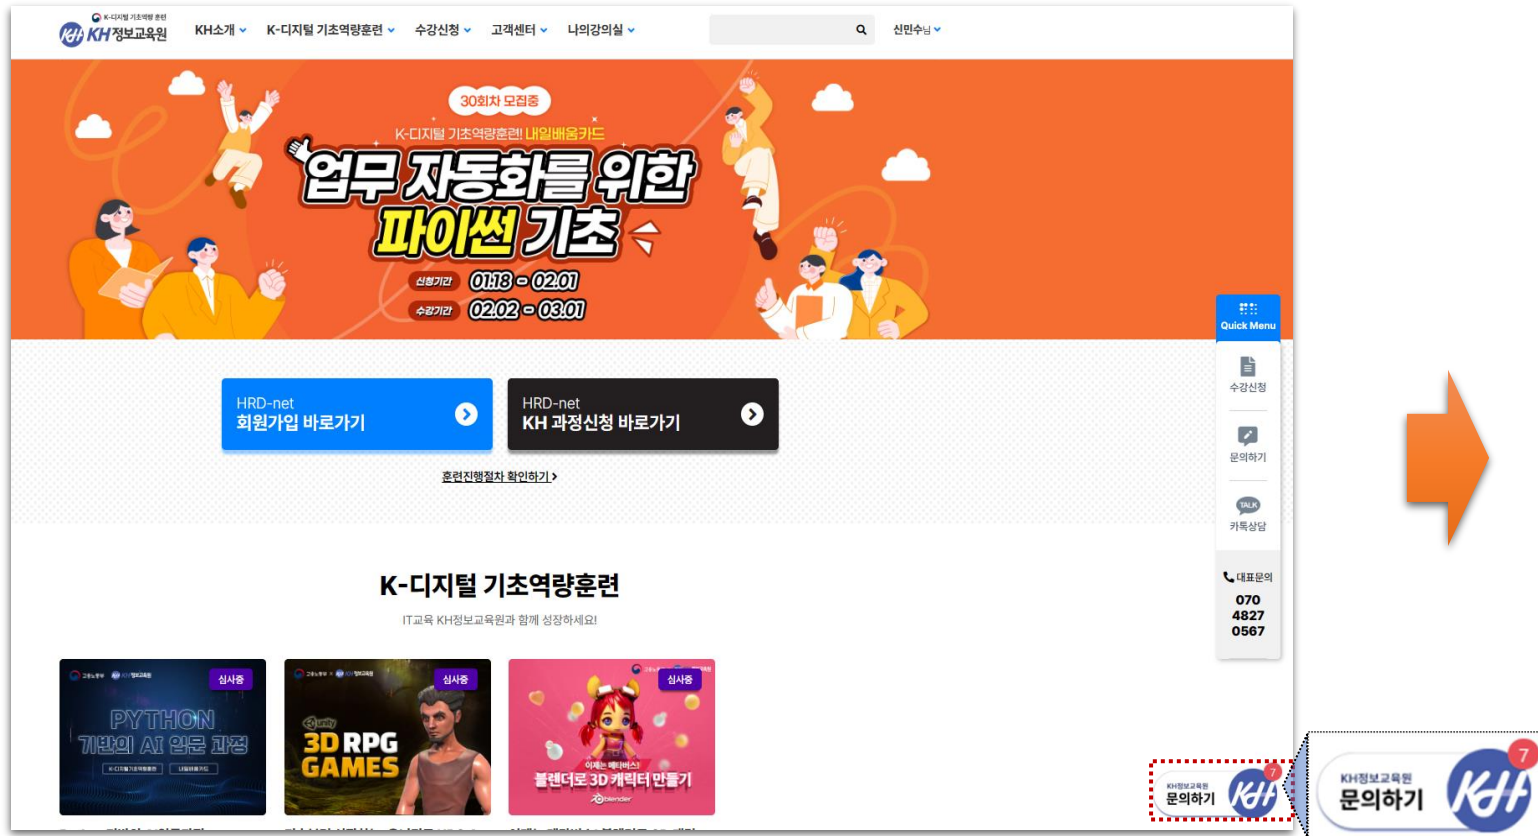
K-디지털 기초역량 훈련
KH KH정보교육원
KH소개 K-디지털 기초역량훈련 수강신청 고객센터 나의강의실
신민수님

30회차 모집중
K-디지털 기초역량훈련! 내일배움카드
업무 자동화를 위한
파이썬 기초
신청기간 01.18 ~ 02.01
수강기간 02.02 ~ 03.01

HRD-net
회원가입 바로가기

HRD-net
KH 과정신청 바로가기

훈련진행절차 확인하기 >

Quick Menu
수강신청
문의하기
TALK
카톡상담
대표문의
070
4827
0567

K-디지털 기초역량훈련
IT교육 KH정보교육원과 함께 성장하세요!

심사중
PYTHON
기반의 AI 입문 과정

심사중
unity
3D RPG
GAMES

심사중
이제는 메타버스!
블렌더로 3D 캐릭터 만들기
blender

KH정보교육원
문의하기
7

KH정보교육원
문의하기
7